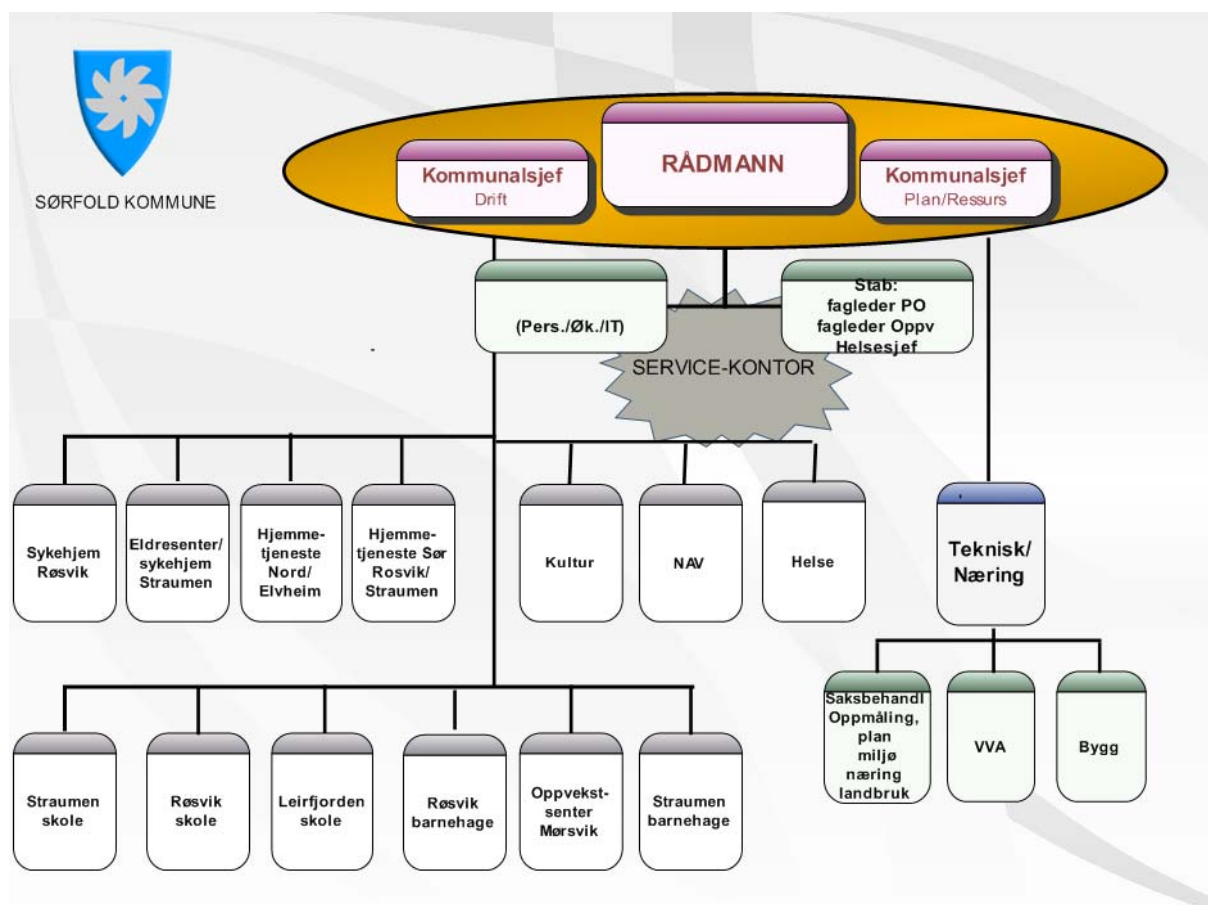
SØRFOLD KOMMUNE

Kommunalsjef
Drift

RÅDMANN

Kommunalsjef
Plan/Ressurs

(Pers./Øk./IT)

Stab:
fagleder PO
fagleder Oppv
Helsesjef

SERVICE-KONTOR

Sykehjem Røsvik

Eldresenter/ sykehjem Straumen

Hjemmetjeneste Nord/ Elvheim

Hjemmetjeneste Sør Rosvik/ Straumen

Kultur

NAV

Helse

Teknisk/ Næring

Saksbehandl Oppmåling, plan miljø næring landbruk

VVA

Bygg

Straumen skole

Røsvik skole

Leirfjorden skole

Røsvik barnehage

Oppvekstsenter Mørsvik

Straumen barnehage